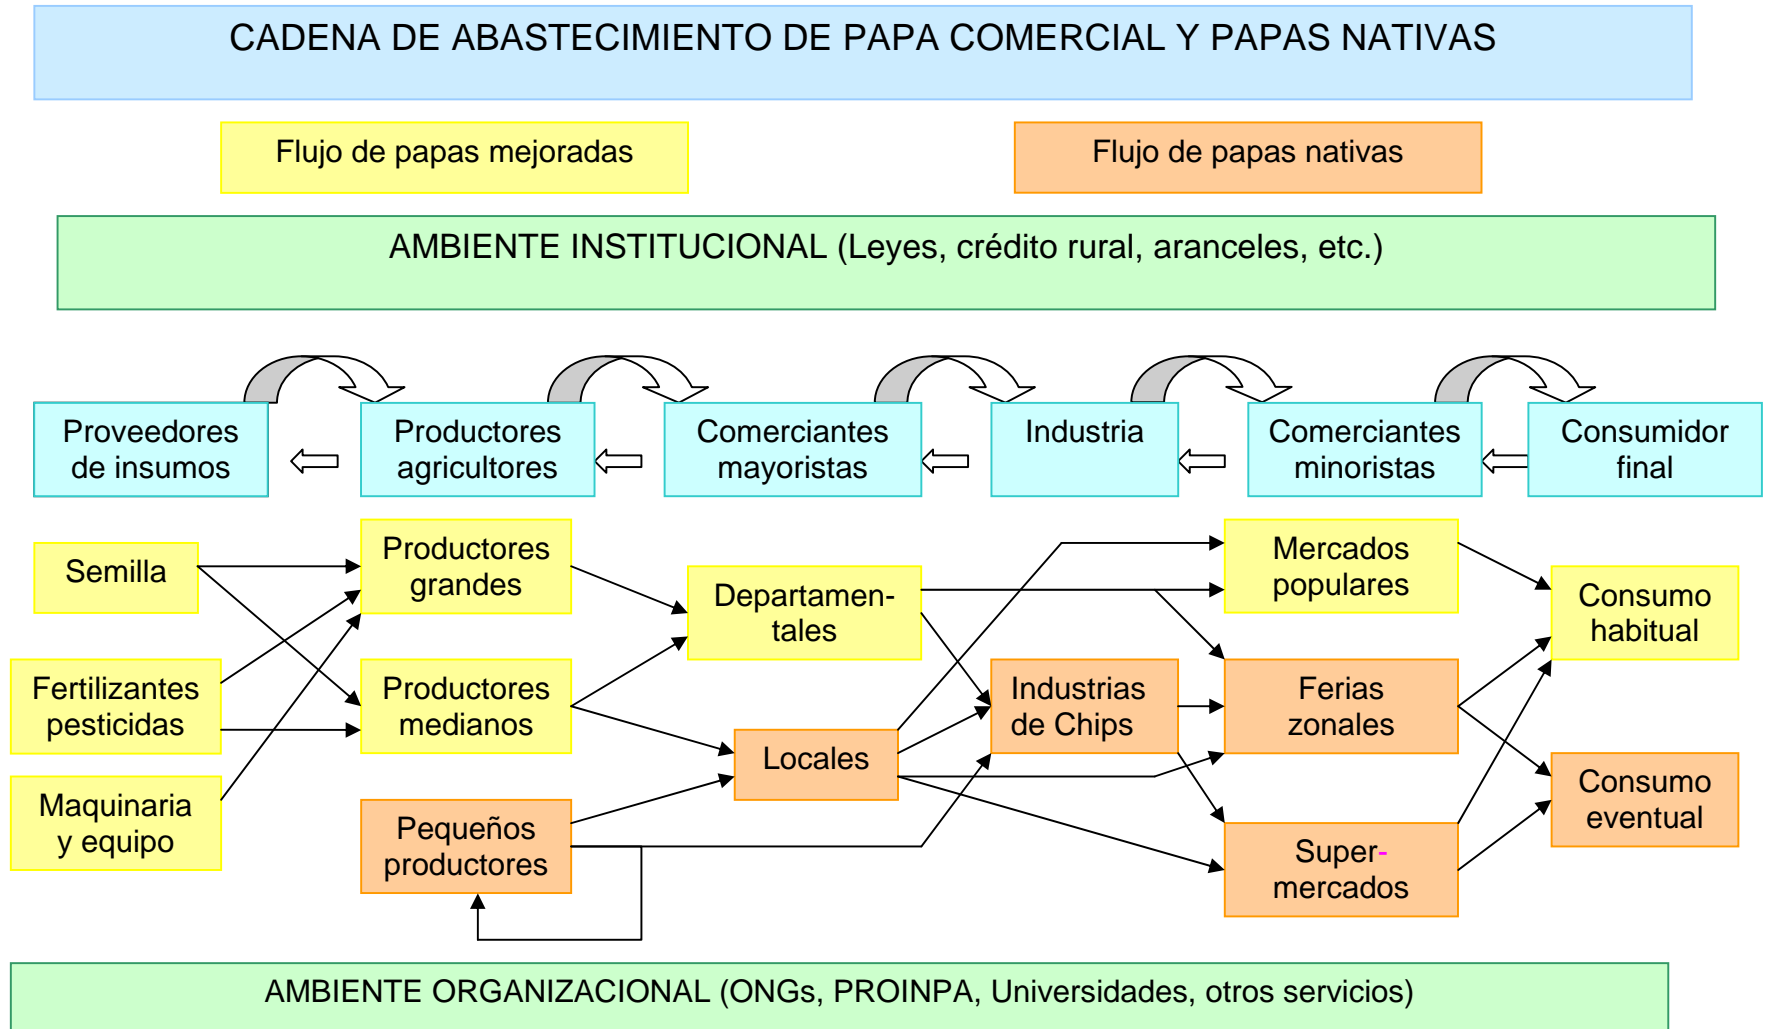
CADENA DE ABASTECIMIENTO DE PAPA COMERCIAL Y PAPAS NATIVAS

Flujo de papas mejoradas

Flujo de papas nativas

AMBIENTE INSTITUCIONAL (Leyes, crédito rural, aranceles, etc.)

Proveedores de insumos

Productores agricultores

Comerciantes mayoristas

Industria

Comerciantes minoristas

Consumidor final

Semilla

Fertilizantes pesticidas

Maquinaria y equipo

Productores grandes

Productores medianos

Pequeños productores

Departamen-tales

Locales

Industrias de Chips

Mercados populares

Ferias zonales

Super-mercados

Consumo habitual

Consumo eventual

AMBIENTE ORGANIZACIONAL (ONGs, PROINPA, Universidades, otros servicios)